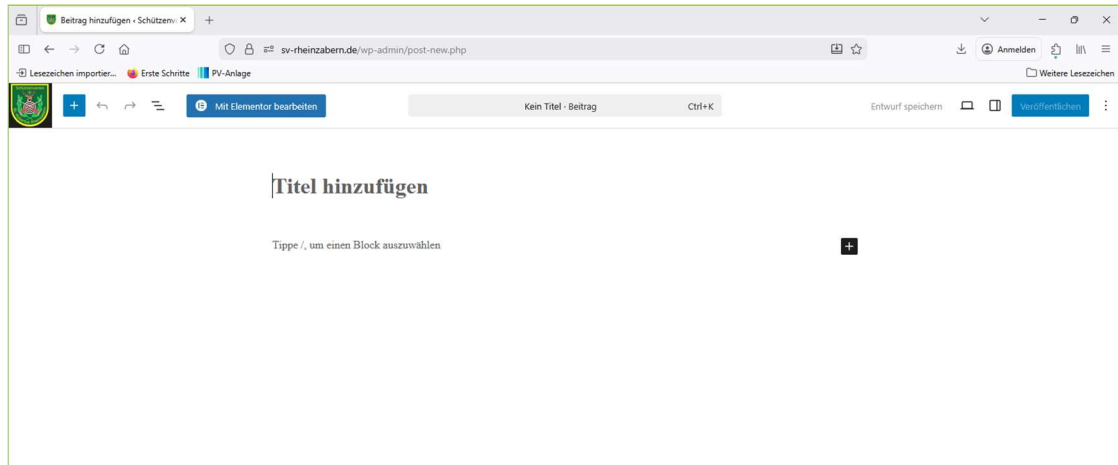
Beitrag hinzufügen ‹ Schützenv ×
+

sv-rheinzabern.de/wp-admin/post-new.php

Anmelden

Lesezeichen importier... Erste Schritte PV-Anlage
Weitere Lesezeichen

+
Mit Elementor bearbeiten
Kein Titel · Beitrag Ctrl+K
Entwurf speichern
Veröffentlichen

Titel hinzufügen

Tippe /, um einen Block auszuwählen

+